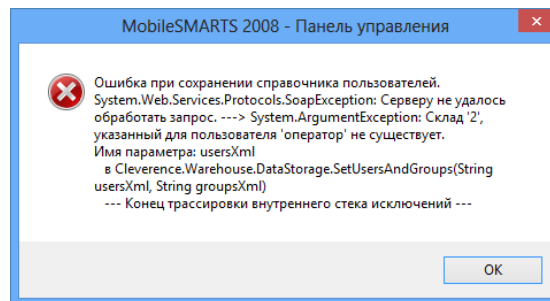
MobileSMARTS 2008 - Панель управления

Ошибка при сохранении справочника пользователей. System.Web.Services.Protocols.SoapException: Серверу не удалось обработать запрос. ---> System.ArgumentException: Склад '2', указанный для пользователя 'оператор' не существует.
Имя параметра: usersXml
в Cleverence.Warehouse.DataStorage.SetUsersAndGroups(String usersXml, String groupsXml)
--- Конец трассировки внутреннего стека исключений ---

OK